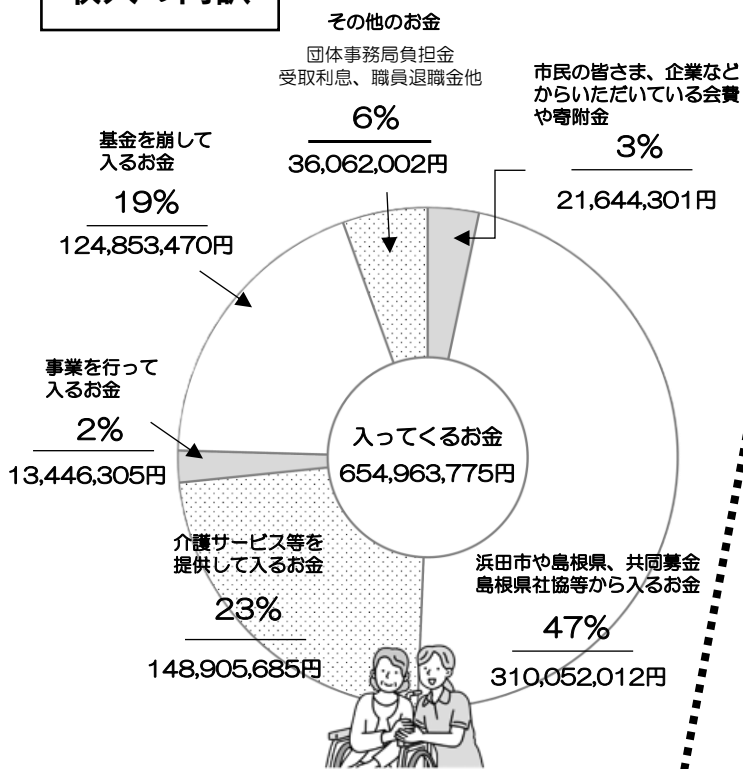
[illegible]

その他のお金

団体事務局負担金
受取利息、職員退職金他

6%

36,062,002円

市民の皆さま、企業などからいただいている会費や寄附金

3%

21,644,301円

基金を崩して入るお金

19%

124,853,470円

事業を行って入るお金

2%

13,446,305円

入ってくるお金

654,963,775円

介護サービス等を提供して入るお金

23%

148,905,685円

浜田市や島根県、共同募金
島根県社協等から入るお金

47%

310,052,012円